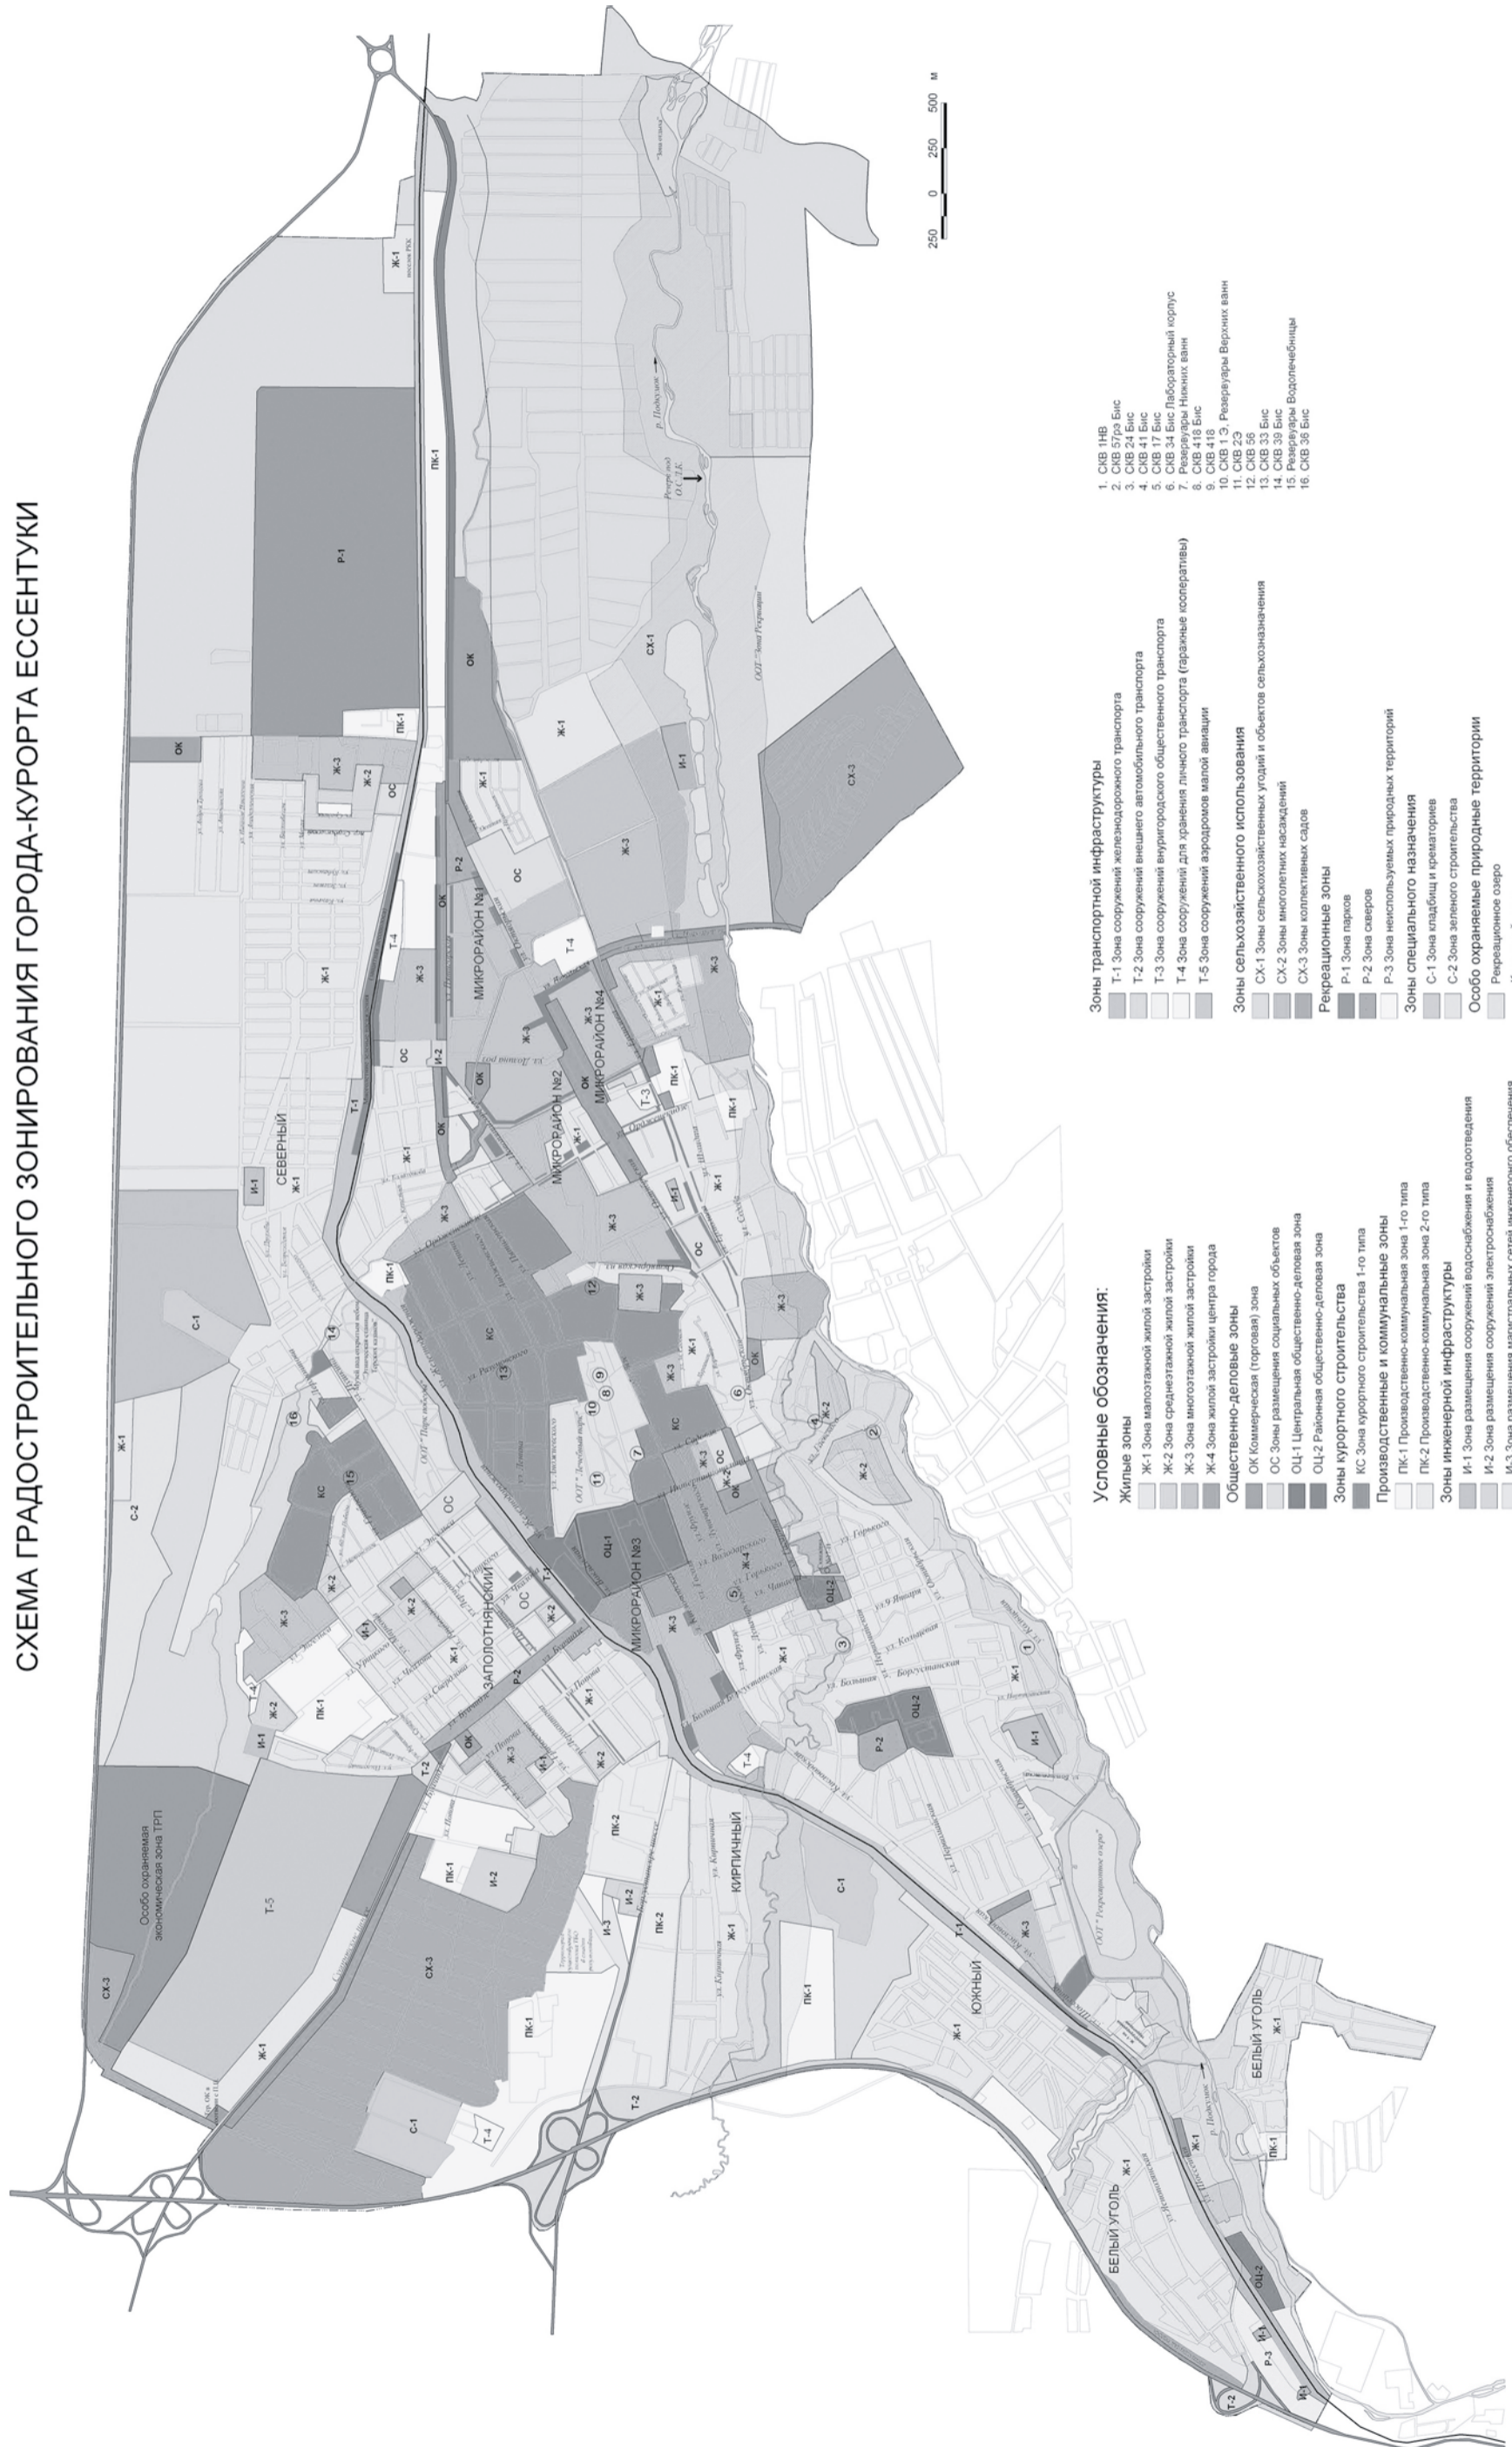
СХЕМА ГРАДОСТРОИТЕЛЬНОГО ЗОНИРОВАНИЯ ГОРОДА-КУРОРТА ЕССЕНТУКИ

Условные обозначения:

Жилые зоны
Ж-1 Зона малоэтажной жилой застройки
Ж-2 Зона среднеэтажной жилой застройки
Ж-3 Зона многоэтажной жилой застройки
Ж-4 Зона жилой застройки центра города

Общественно-деловые зоны
ОК Коммерческая (торговая) зона
ОС Зоны размещения социальных объектов
ОЦ-1 Центральная общественно-деловая зона
ОЦ-2 Районная общественно-деловая зона

Зоны курортного строительства
КС Зона курортного строительства 1-го типа

Производственные и коммунальные зоны
ПК-1 Производственно-коммунальная зона 1-го типа
ПК-2 Производственно-коммунальная зона 2-го типа

Зоны инженерной инфраструктуры
И-1 Зона размещения сооружений водоснабжения и водоотведения
И-2 Зона размещения сооружений электроснабжения
И-3 Зона размещения магистральных сетей инженерного обеспечения

Зоны транспортной инфраструктуры
Т-1 Зона сооружений железнодорожного транспорта
Т-2 Зона сооружений внешнего автомобильного транспорта
Т-3 Зона сооружений внутригородского общественного транспорта
Т-4 Зона сооружений для хранения личного транспорта (гаражные кооперативы)
Т-5 Зона сооружений аэродромов малой авиации

Зоны сельскохозяйственного использования
СХ-1 Зоны сельскохозяйственных угодий и объектов сельхозназначения
СХ-2 Зоны многолетних насаждений
СХ-3 Зоны коллективных садов

Рекреационные зоны
Р-1 Зона парков
Р-2 Зона скверов
Р-3 Зона неиспользуемых природных территорий

Зоны специального назначения
С-1 Зона кладбищ и крематориев
С-2 Зона зеленого строительства

Особо охраняемые природные территории
Рекреационное озеро

1. СКВ 1НВ
2. СКВ 57рэ Бис
3. СКВ 24 Бис
4. СКВ 41 Бис
5. СКВ 17 Бис
6. СКВ 34 Бис Лабораторный корпус
7. Резервуары Нижних ванн
8. СКВ 418 Бис
9. СКВ 418
10. СКВ 1 Э, Резервуары Верхних ванн
11. СКВ 2Э
12. СКВ 56
13. СКВ 33 Бис
14. СКВ 39 Бис
15. Резервуары Водолечебницы
16. СКВ 36 Бис

250 0 250 500 м

СЕВЕРНЫЙ
МИКРОРАЙОН №1
МИКРОРАЙОН №2
МИКРОРАЙОН №3
МИКРОРАЙОН №4
ЗАПОЛОТНЯНСКИЙ
КИРПИЧНЫЙ
ЮЖНЫЙ
БЕЛЫЙ УГОЛЬ
БЕЛЫЙ УГОЛЬ
Особо охраняемая экономическая зона ТРП

Р-1 ПК-1 ОК Ж-1 Ж-3 Ж-2 ОС СХ-1 СХ-3 И-1 Т-4 Ж-3 ОС ОК Р-2 ОК Т-1 И-1 И-2 С-1 Ж-1 С-2 КС ОС Ж-2 Ж-3 ПК-1 Т-2 Т-5 СХ-3 ПК-2 И-2 И-3 С-1 Т-4 ОЦ-1 ОЦ-2 Р-2 Т-3 Р-3 ОЦ-2

р. Подкумок
ООТ "Зона Рекреации"
ООТ "Рекреационное озеро"
ООТ "Лечебный парк"
ООТ "Парк победы"
ул. Ленина
ул. Пятигорская
ул. Гагарина
ул. Октябрьская
ул. Володарского
ул. Чапаева
ул. Горького
ул. 9 Января
ул. Кисловодская
ул. Пушкина
ул. Шмидта
ул. Советская
ул. Фрунзе
ул. Долина роз
ул. Белоугольная
ул. Первомайская
ул. Кирпичная
ул. Новопятигорская
ул. Школьная
ул. Энгельса
ул. Маяковского
ул. Чкалова
ул. Садовая
ул. Почтовая
ул. Вокзальная
ул. Боргустанская
ул. Базарная
ул. Кольцевая
ул. Железноводская
ул.伊 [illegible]